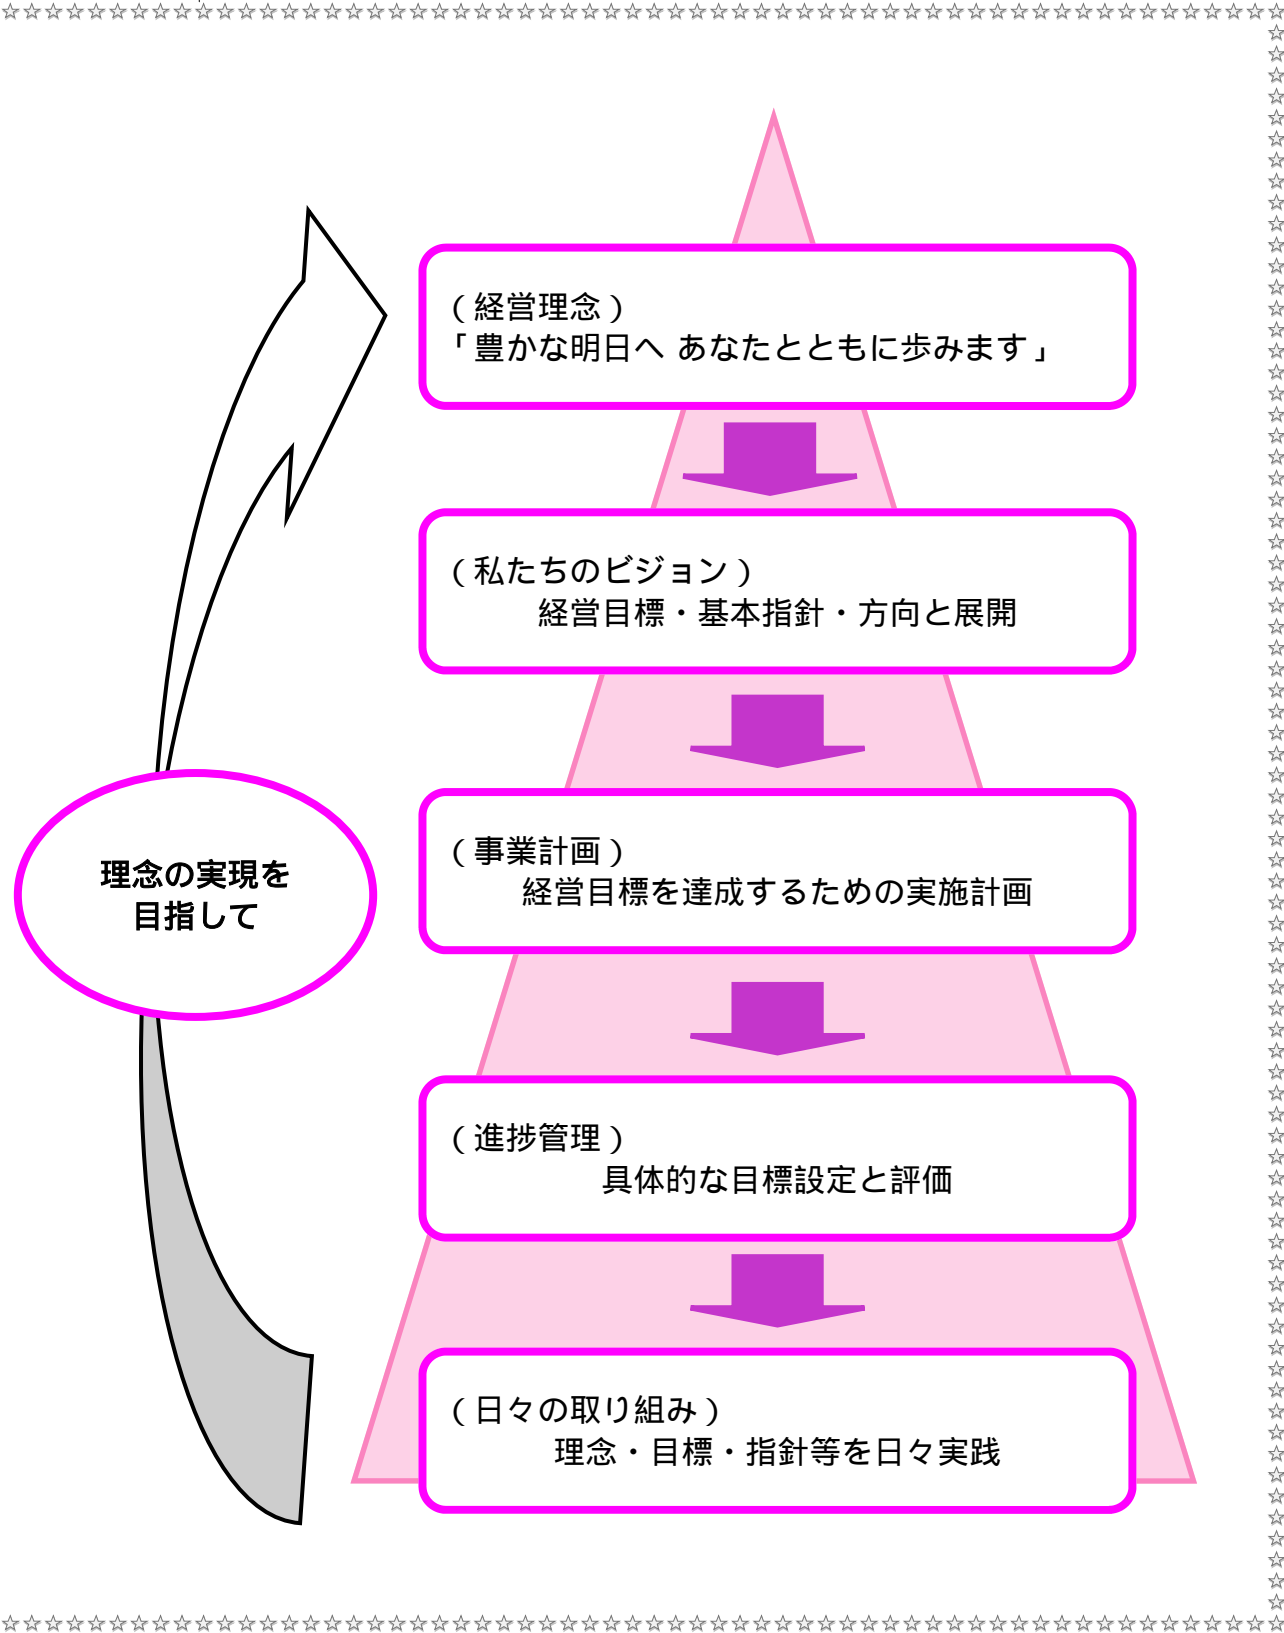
（経営理念）
「豊かな明日へ あなたとともに歩みます」

（私たちのビジョン）
経営目標・基本指針・方向と展開

（事業計画）
経営目標を達成するための実施計画

（進捗管理）
具体的な目標設定と評価

（日々の取り組み）
理念・目標・指針等を日々実践

理念の実現を
目指して